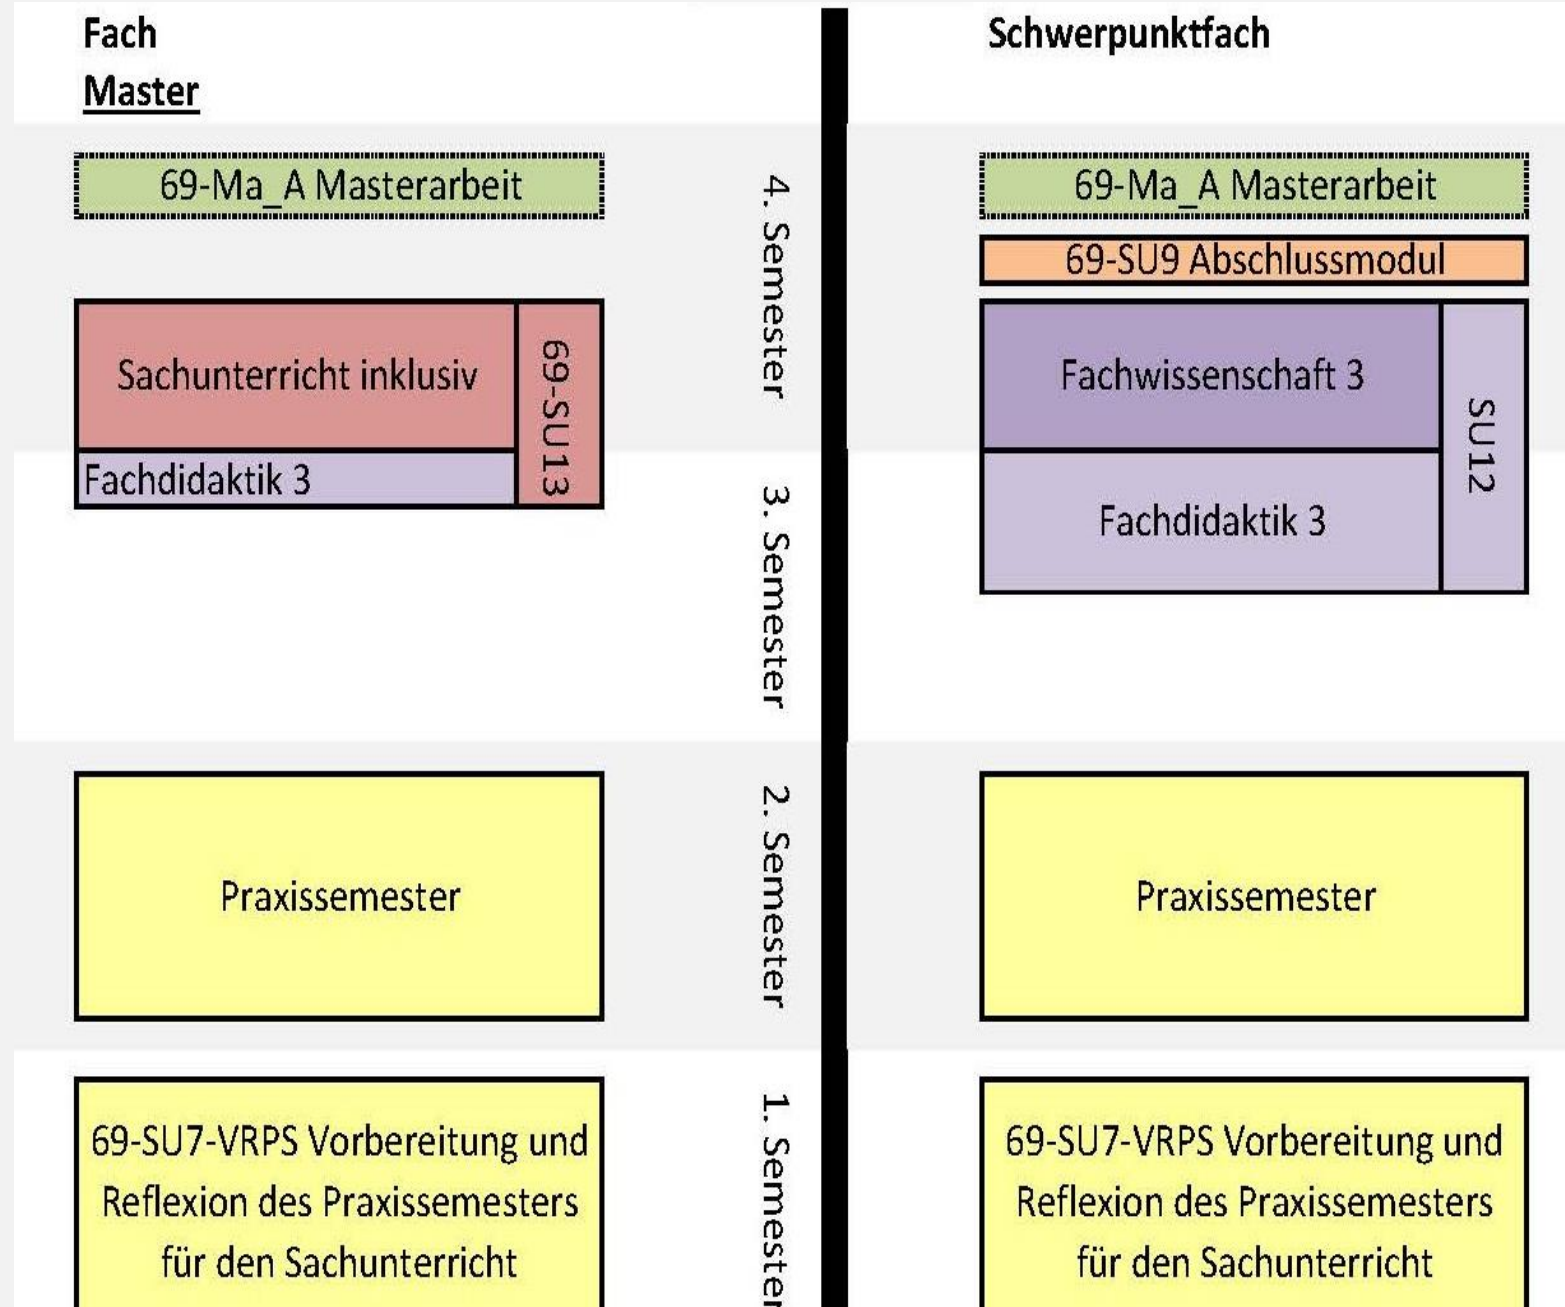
Fach
Master

Schwerpunktfach

69-Ma_A Masterarbeit

4. Semester

69-Ma_A Masterarbeit

69-SU9 Abschlussmodul

Sachunterricht inklusiv

69-SU13

Fachdidaktik 3

Fachwissenschaft 3

SU12

Fachdidaktik 3

3. Semester

Praxissemester

2. Semester

Praxissemester

69-SU7-VRPS Vorbereitung und Reflexion des Praxissemesters für den Sachunterricht

1. Semester

69-SU7-VRPS Vorbereitung und Reflexion des Praxissemesters für den Sachunterricht